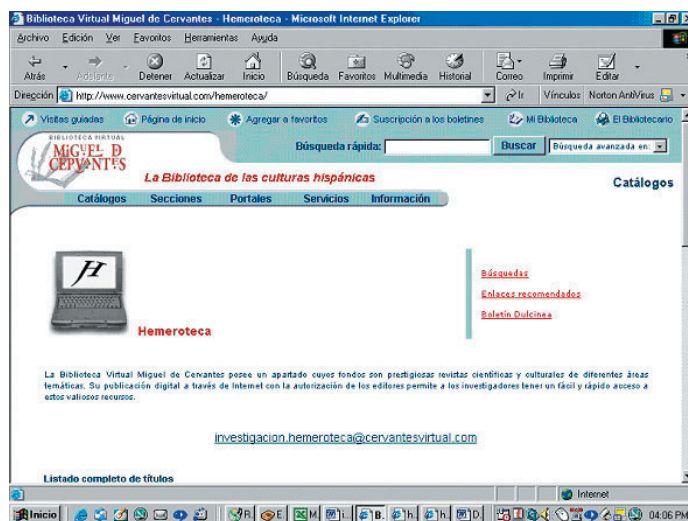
Biblioteca Virtual Miguel de Cervantes - Hemeroteca - Microsoft Internet Explorer

Archivo Edición Ver Favoritos Herramientas Ayuda

Atrás Adelante Detener Actualizar Inicio Búsqueda Favoritos Multimedia Historial Correo Imprimir Editar

Dirección http://www.cervantesvirtual.com/hemeroteca/ Ir Vínculos Norton AntiVirus

Visitas guiadas Página de inicio Agregar a favoritos Suscripción a los boletines Mi Biblioteca El Bibliotecario

BIBLIOTECA VIRTUAL MIGUEL DE CERVANTES

Búsqueda rápida: Buscar Búsqueda avanzada en:

La Biblioteca de las culturas hispánicas

Catálogos

Catálogos Secciones Portales Servicios Información

H

Hemeroteca

Búsquedas

Enlaces recomendados

Boletín Dulcinea

La Biblioteca Virtual Miguel de Cervantes posee un apartado cuyos fondos son prestigiosas revistas científicas y culturales de diferentes áreas temáticas. Su publicación digital a través de Internet con la autorización de los editores permite a los investigadores tener un fácil y rápido acceso a estos valiosos recursos.

investigacion.hemeroteca@cervantesvirtual.com

Listado completo de títulos

Internet

Inicio 04:06 PM